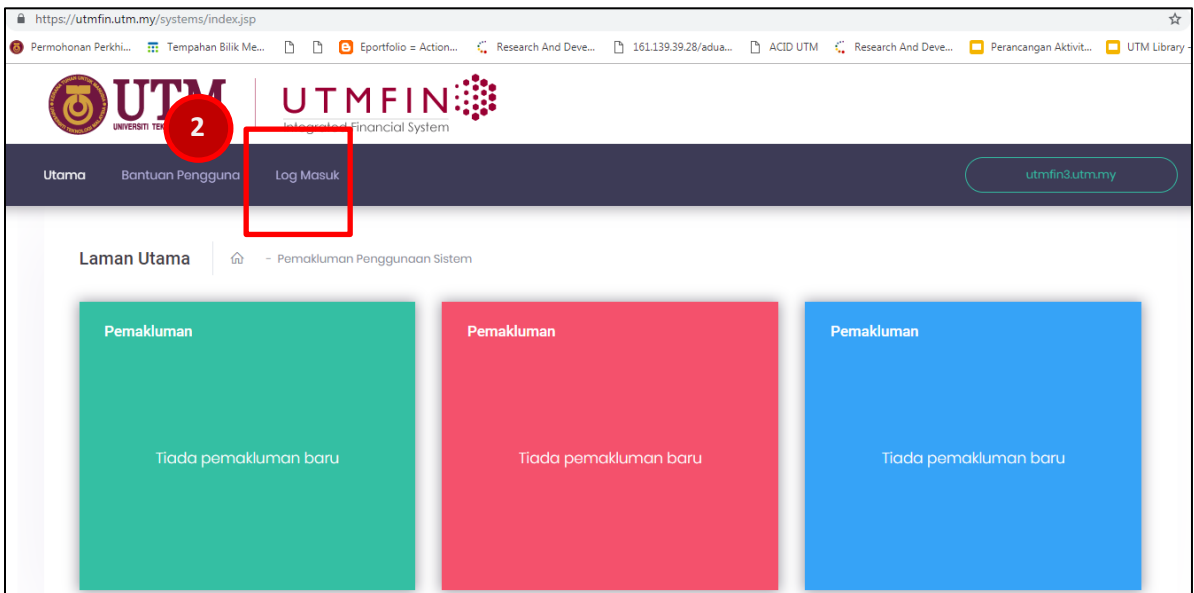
https://utmfin.utm.my/systems/index.jsp

Permohonan Perkhi... Tempahan Bilik Me... Eportfolio = Action... Research And Deve... 161.139.39.28/adua... ACID UTM Research And Deve... Perancangan Aktivit... UTM Library -

UTM UNIVERSITI TEK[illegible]

2

UTMFIN Integrated Financial System

Utama Bantuan Pengguna Log Masuk utmfin3.utm.my

Laman Utama - Pemakluman Penggunaan Sistem

Pemakluman
Tiada pemakluman baru

Pemakluman
Tiada pemakluman baru

Pemakluman
Tiada pemakluman baru